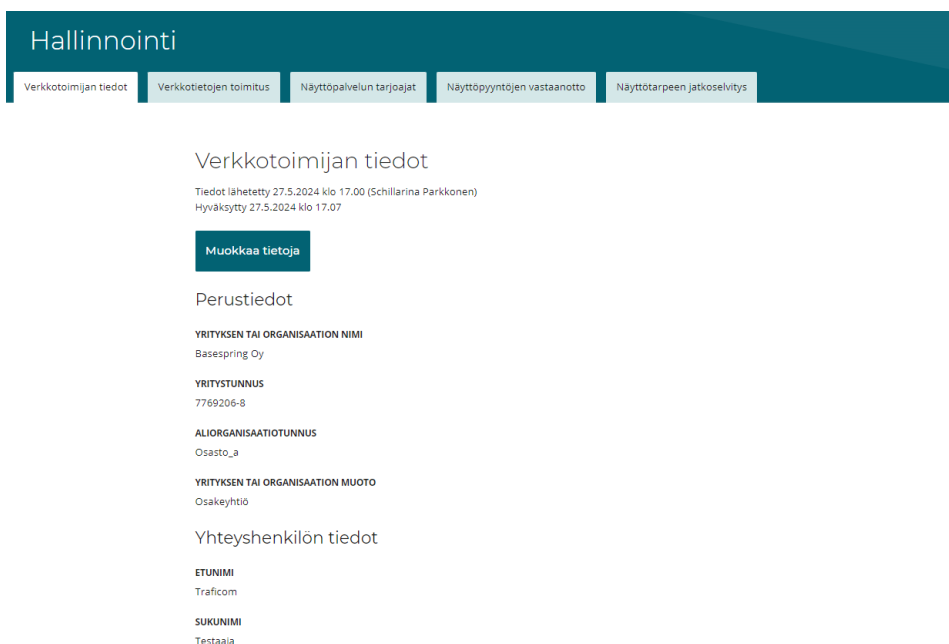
Hallinnointi

Verkkotoimijan tiedot | Verkkotietojen toimitus | Näyttöpalvelun tarjoajat | Näyttöpyyntöjen vastaanotto | Näyttötarpeen jatkoselvitys

Verkkotoimijan tiedot

Tiedot lähetetty 27.5.2024 klo 17.00 (Schillarina Parkkonen)
Hyväksytty 27.5.2024 klo 17.07

Muokkaa tietoja

Perustiedot

YRITYKSEN TAI ORGANISAATION NIMI
Basespring Oy

YRITYSTUNNUS
7769206-8

ALIORGANISAATIOTUNNUS
Osasto_a

YRITYKSEN TAI ORGANISAATION MUOTO
Osakeyhtiö

Yhteyshenkilön tiedot

ETUNIMI
Traficom

SUKUNIMI
Testaaja